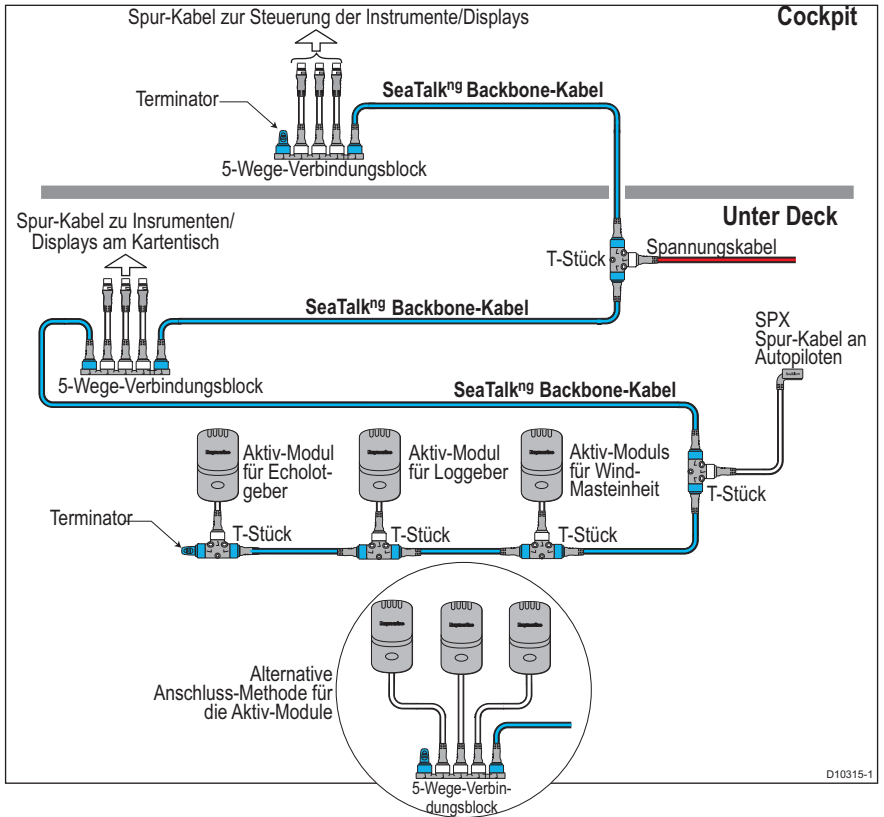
Spur-Kabel zur Steuerung der Instrumente/Displays

Cockpit

Terminator

SeaTalk$^{ng}$ Backbone-Kabel

5-Wege-Verbindungsblock

Unter Deck

Spur-Kabel zu Insrumenten/ Displays am Kartentisch

T-Stück

Spannungskabel

SeaTalk$^{ng}$ Backbone-Kabel

SPX Spur-Kabel an Autopiloten

5-Wege-Verbindungsblock

SeaTalk$^{ng}$ Backbone-Kabel

Aktiv-Modul für Echolotgeber

Aktiv-Modul für Loggeber

Aktiv-Moduls für Wind-Masteinheit

T-Stück

Terminator

T-Stück

T-Stück

T-Stück

Alternative Anschluss-Methode für die Aktiv-Module

5-Wege-Verbindungsblock

D10315-1